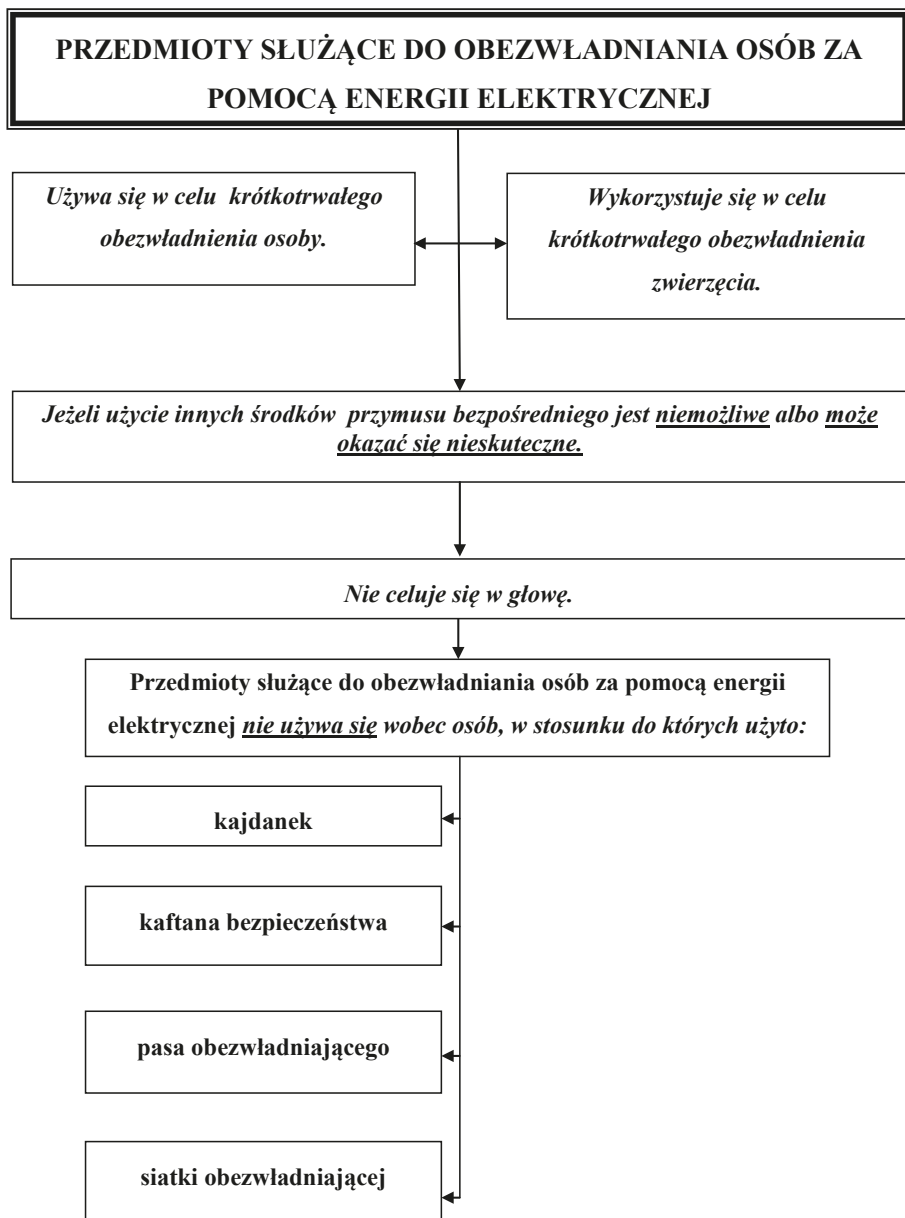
PRZEDMIOTY SŁUŻĄCE DO OBEZWŁADNIANIA OSÓB ZA POMOCĄ ENERGII ELEKTRYCZNEJ

Używa się w celu krótkotrwałego obezwładnienia osoby.

Wykorzystuje się w celu krótkotrwałego obezwładnienia zwierzęcia.

Jeżeli użycie innych środków przymusu bezpośredniego jest niemożliwe albo może okazać się nieskuteczne.

Nie celuje się w głowę.

Przedmioty służące do obezwładniania osób za pomocą energii elektrycznej nie używa się wobec osób, w stosunku do których użyto:

kajdanek

kaftana bezpieczeństwa

pasa obezwładniającego

siatki obezwładniającej